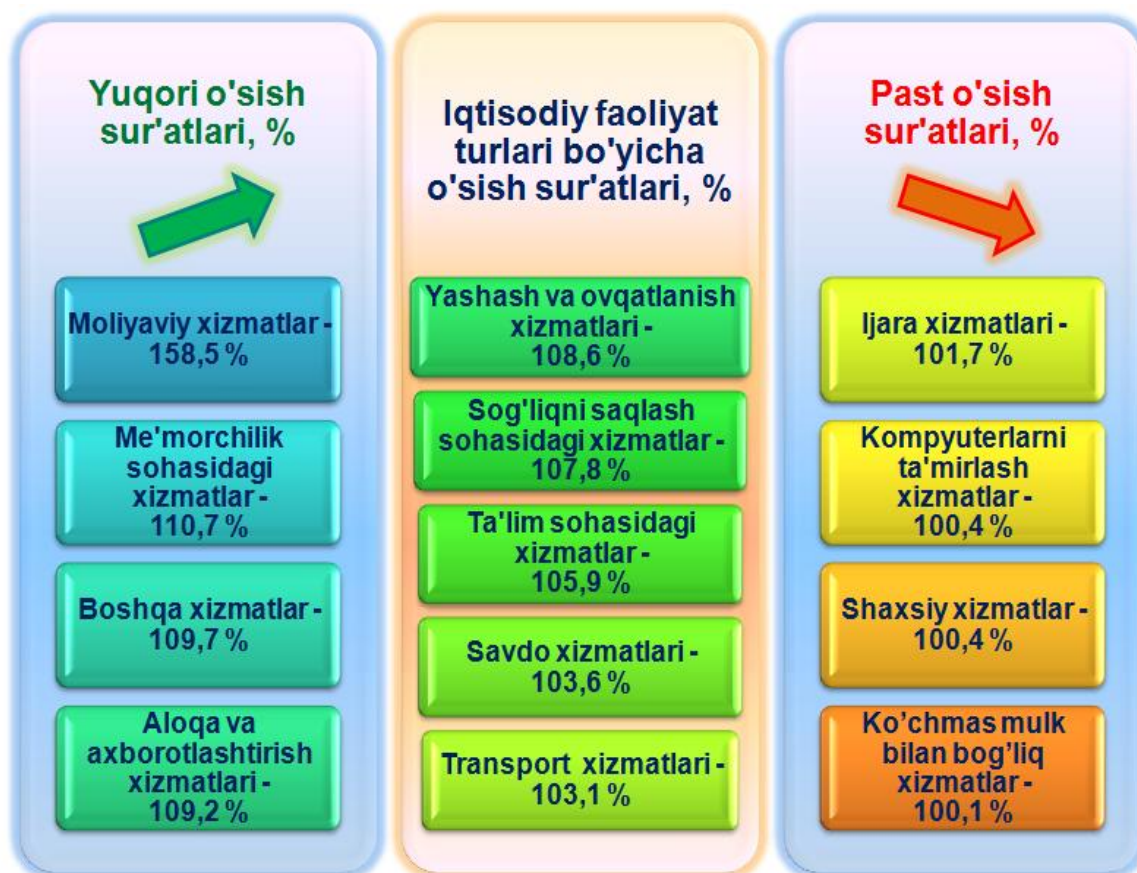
Yuqori o'sish sur'atlari, %

Moliyaviy xizmatlar - 158,5 %

Me'morchilik sohasidagi xizmatlar - 110,7 %

Boshqa xizmatlar - 109,7 %

Aloqa va axborotlashtirish xizmatlari - 109,2 %

Iqtisodiy faoliyat turlari bo'yicha o'sish sur'atlari, %

Yashash va ovqatlanish xizmatlari - 108,6 %

Sog'liqni saqlash sohasidagi xizmatlar - 107,8 %

Ta'lim sohasidagi xizmatlar - 105,9 %

Savdo xizmatlari - 103,6 %

Transport xizmatlari - 103,1 %

Past o'sish sur'atlari, %

Ijara xizmatlari - 101,7 %

Kompyuterlarni ta'mirlash xizmatlar - 100,4 %

Shaxsiy xizmatlar - 100,4 %

Ko'chmas mulk bilan bog'liq xizmatlar - 100,1 %